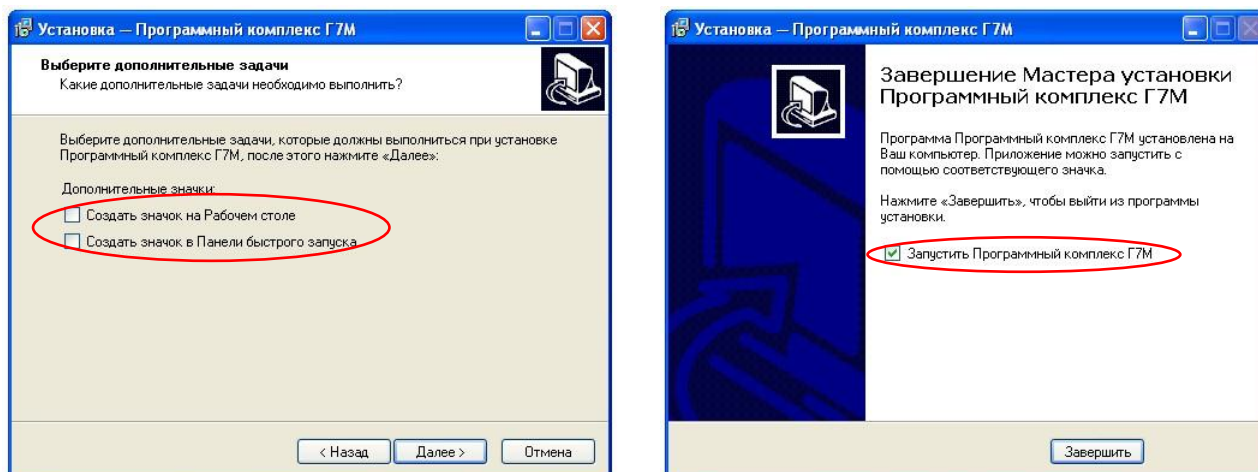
Установка — Программный комплекс Г7М

Выберите дополнительные задачи
Какие дополнительные задачи необходимо выполнить?

Выберите дополнительные задачи, которые должны выполниться при установке Программный комплекс Г7М, после этого нажмите «Далее»:

Дополнительные значки:

Создать значок на Рабочем столе

Создать значок в Панели быстрого запуска

< Назад
Далее >
Отмена

Установка — Программный комплекс Г7М

Завершение Мастера установки Программный комплекс Г7М

Программа Программный комплекс Г7М установлена на Ваш компьютер. Приложение можно запустить с помощью соответствующего значка.

Нажмите «Завершить», чтобы выйти из программы установки.

Запустить Программный комплекс Г7М

Завершить